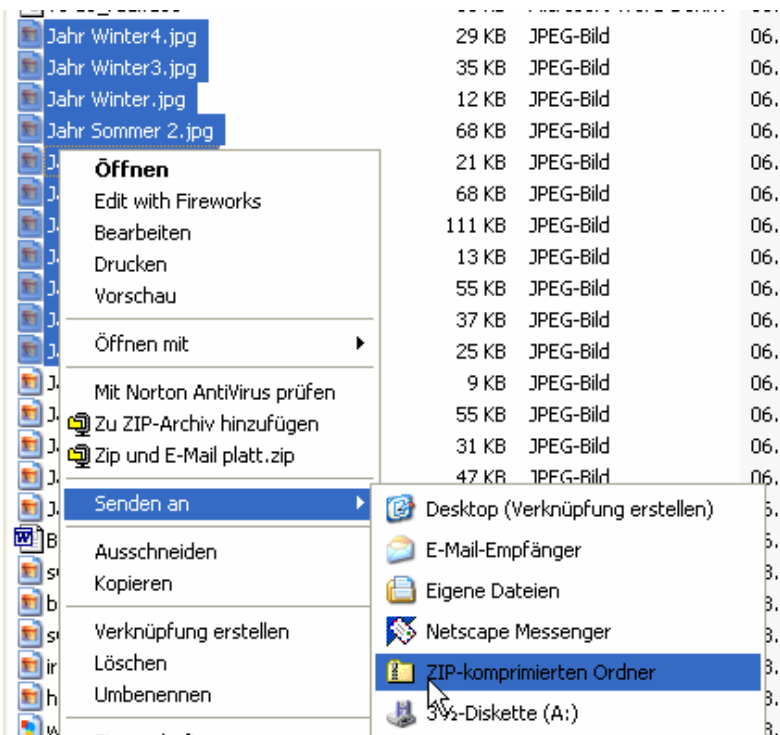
Jahr Winter4.jpg 29 KB JPEG-Bild 06.
Jahr Winter3.jpg 35 KB JPEG-Bild 06.
Jahr Winter.jpg 12 KB JPEG-Bild 06.
Jahr Sommer 2.jpg 68 KB JPEG-Bild 06.
21 KB JPEG-Bild 06.
68 KB JPEG-Bild 06.
111 KB JPEG-Bild 06.
13 KB JPEG-Bild 06.
55 KB JPEG-Bild 06.
37 KB JPEG-Bild 06.
25 KB JPEG-Bild 06.
9 KB JPEG-Bild 06.
55 KB JPEG-Bild 06.
31 KB JPEG-Bild 06.
47 KB JPEG-Bild 06.

Öffnen
Edit with Fireworks
Bearbeiten
Drucken
Vorschau
Öffnen mit
Mit Norton AntiVirus prüfen
Zu ZIP-Archiv hinzufügen
Zip und E-Mail platt.zip
Senden an
Ausschneiden
Kopieren
Verknüpfung erstellen
Löschen
Umbenennen

Desktop (Verknüpfung erstellen)
E-Mail-Empfänger
Eigene Dateien
Netscape Messenger
ZIP-komprimierten Ordner
3½-Diskette (A:)